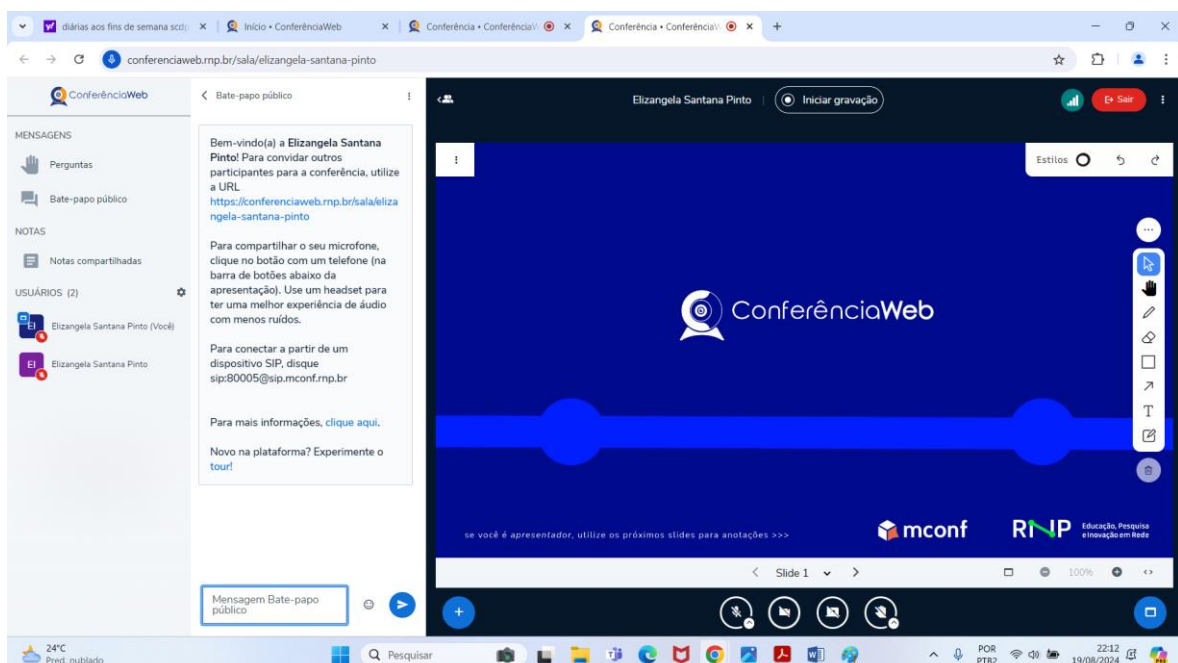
diárias aos fins de semana scdp × | Início • ConferênciaWeb × | Conferência • ConferênciaW × | Conferência • ConferênciaW × | +

conferenciaweb.rnp.br/sala/elizangela-santana-pinto

ConferênciaWeb

MENSAGENS

Perguntas

Bate-papo público

NOTAS

Notas compartilhadas

USUÁRIOS (2)

Elizangela Santana Pinto (Você)

Elizangela Santana Pinto

Bate-papo público

Bem-vindo(a) a Elizangela Santana Pinto! Para convidar outros participantes para a conferência, utilize a URL https://conferenciaweb.rnp.br/sala/elizangela-santana-pinto

Para compartilhar o seu microfone, clique no botão com um telefone (na barra de botões abaixo da apresentação). Use um headset para ter uma melhor experiência de áudio com menos ruídos.

Para conectar a partir de um dispositivo SIP, disque sip:80005@sip.mconf.rnp.br

Para mais informações, clique aqui.

Novo na plataforma? Experimente o tour!

Mensagem Bate-papo público

Elizangela Santana Pinto | Iniciar gravação

Sair

Estilos

ConferênciaWeb

se você é apresentador, utilize os próximos slides para anotações >>>

mconf

RNP Educação, Pesquisa e Inovação em Rede

Slide 1

100%

24°C
Pred. nublado

Pesquisar

POR PTB2

22:12
19/08/2024